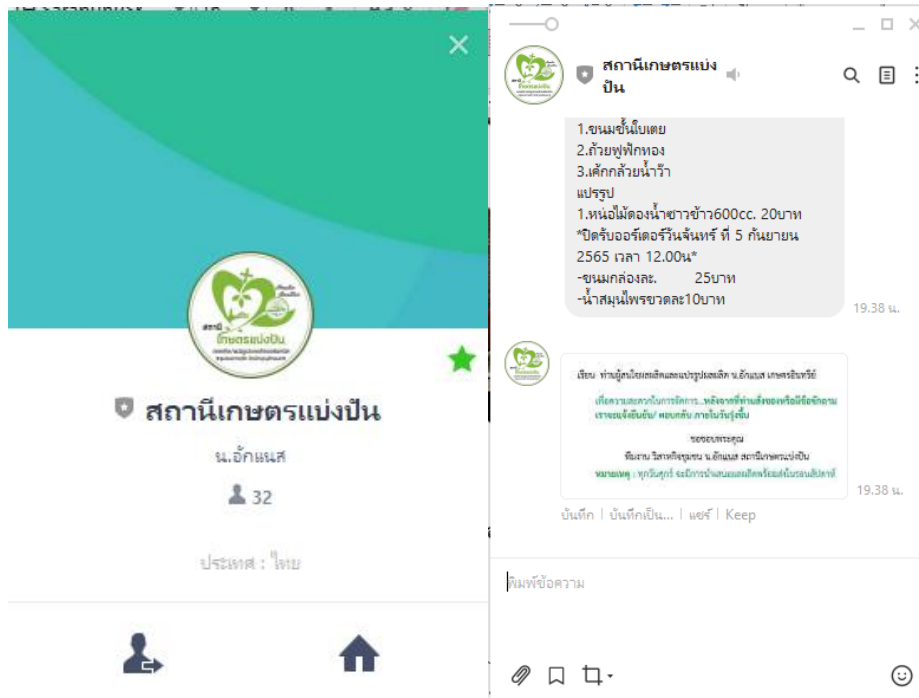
สถานีเกษตรแบ่งปัน

น.อ้กแนศ

32

ประเทศ : ไทย

สถานีเกษตรแบ่งปัน

1.ขนมชั้นใบเตย
2.ถ้วยฟูฟักทอง
3.เค้กกล้วยน้ำว้า
แปรรูป
1.หน่อไม้ดองน้ำซาวข้าว600cc. 20บาท
*ปิดรับออร์เดอร์วันจันทร์ ที่ 5 กันยายน 2565 เวลา 12.00น*
-ขนมกล่องละ. 25บาท
-น้ำสมุนไพรขวดละ10บาท

19.38 น.

เรียน ท่านผู้สนใจผลผลิตและแปรรูปผลผลิต น.อ้กแนศ เกษตรอินทรีย์

เพื่อความสะดวกในการจัดการ...หลังจากที่ท่านสั่งของหรือมีข้อซักถาม เราจะแจ้งยืนยัน/ ตอบกลับ ภายในวันรุ่งขึ้น

ขอขอบพระคุณ

ทีมงาน วิสาหกิจชุมชน น.อ้กแนศ สถานีเกษตรแบ่งปัน

หมายเหตุ : ทุกวันศุกร์ จะมีการนำผลผลิตพร้อมส่งในรอบสัปดาห์

19.38 น.

บันทึก | บันทึกเป็น... | แชร์ | Keep

พิมพ์ข้อความ